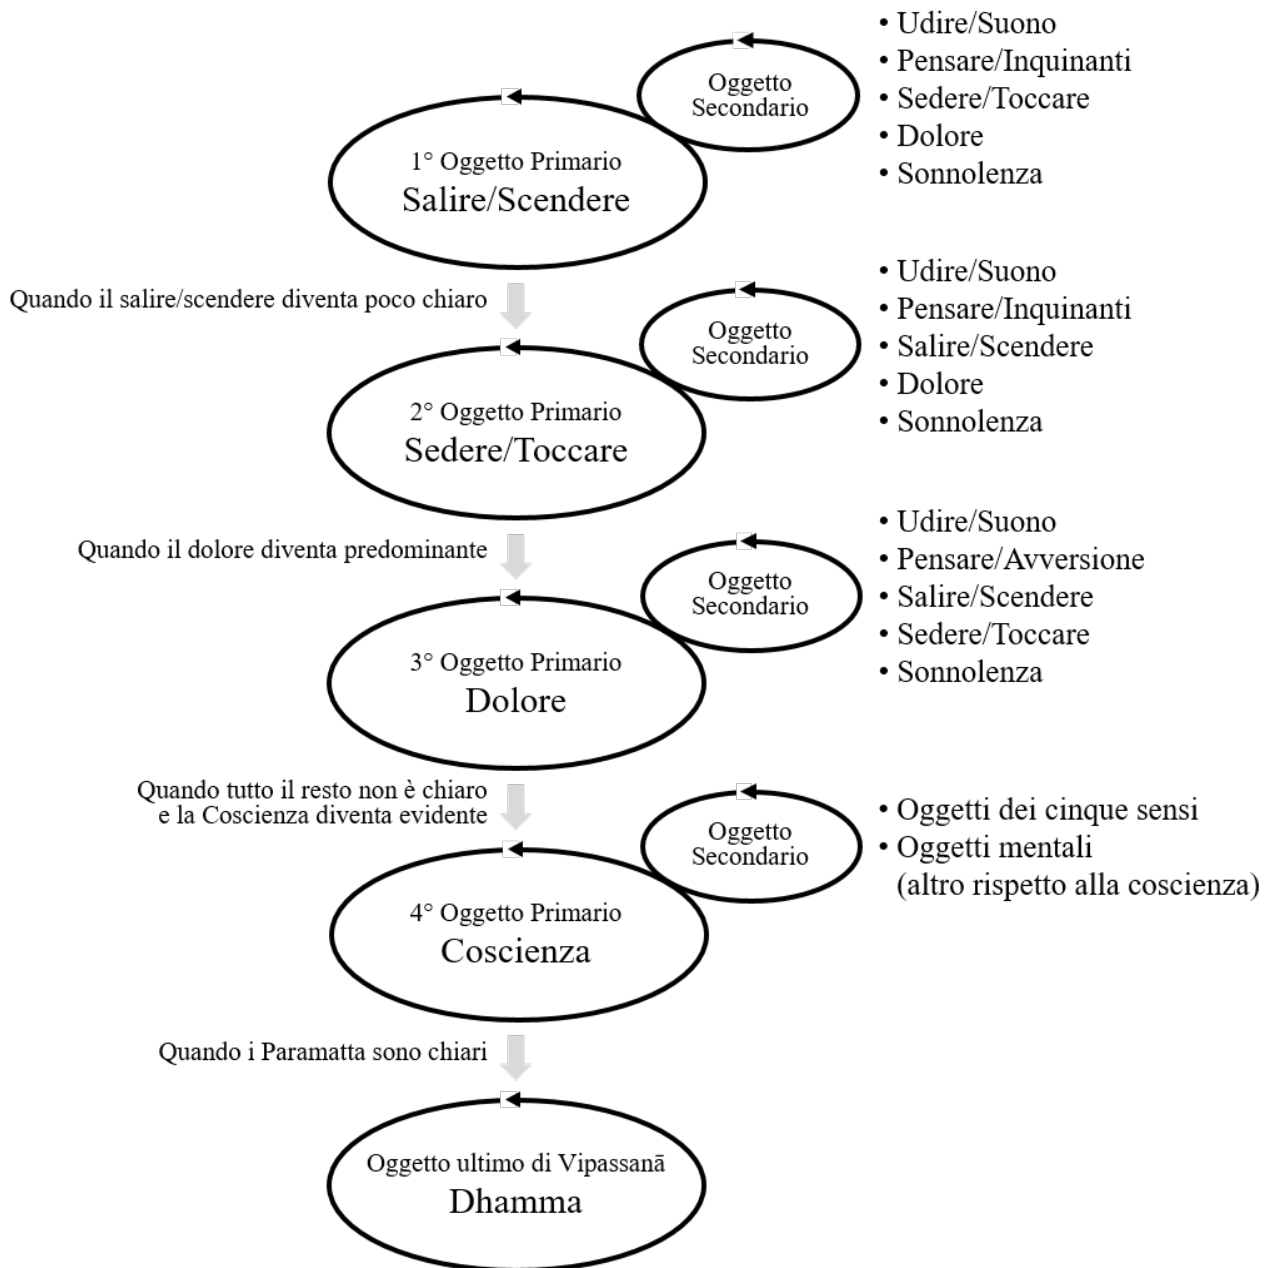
Oggetto Secondario

• Udire/Suono
• Pensare/Inquinanti
• Sedere/Toccare
• Dolore
• Sonnolenza

1° Oggetto Primario
Salire/Scendere

Quando il salire/scendere diventa poco chiaro

Oggetto Secondario

• Udire/Suono
• Pensare/Inquinanti
• Salire/Scendere
• Dolore
• Sonnolenza

2° Oggetto Primario
Sedere/Toccare

Quando il dolore diventa predominante

Oggetto Secondario

• Udire/Suono
• Pensare/Avversione
• Salire/Scendere
• Sedere/Toccare
• Sonnolenza

3° Oggetto Primario
Dolore

Quando tutto il resto non è chiaro e la Coscienza diventa evidente

Oggetto Secondario

• Oggetti dei cinque sensi
• Oggetti mentali (altro rispetto alla coscienza)

4° Oggetto Primario
Coscienza

Quando i Paramatta sono chiari

Oggetto ultimo di Vipassanā
Dhamma